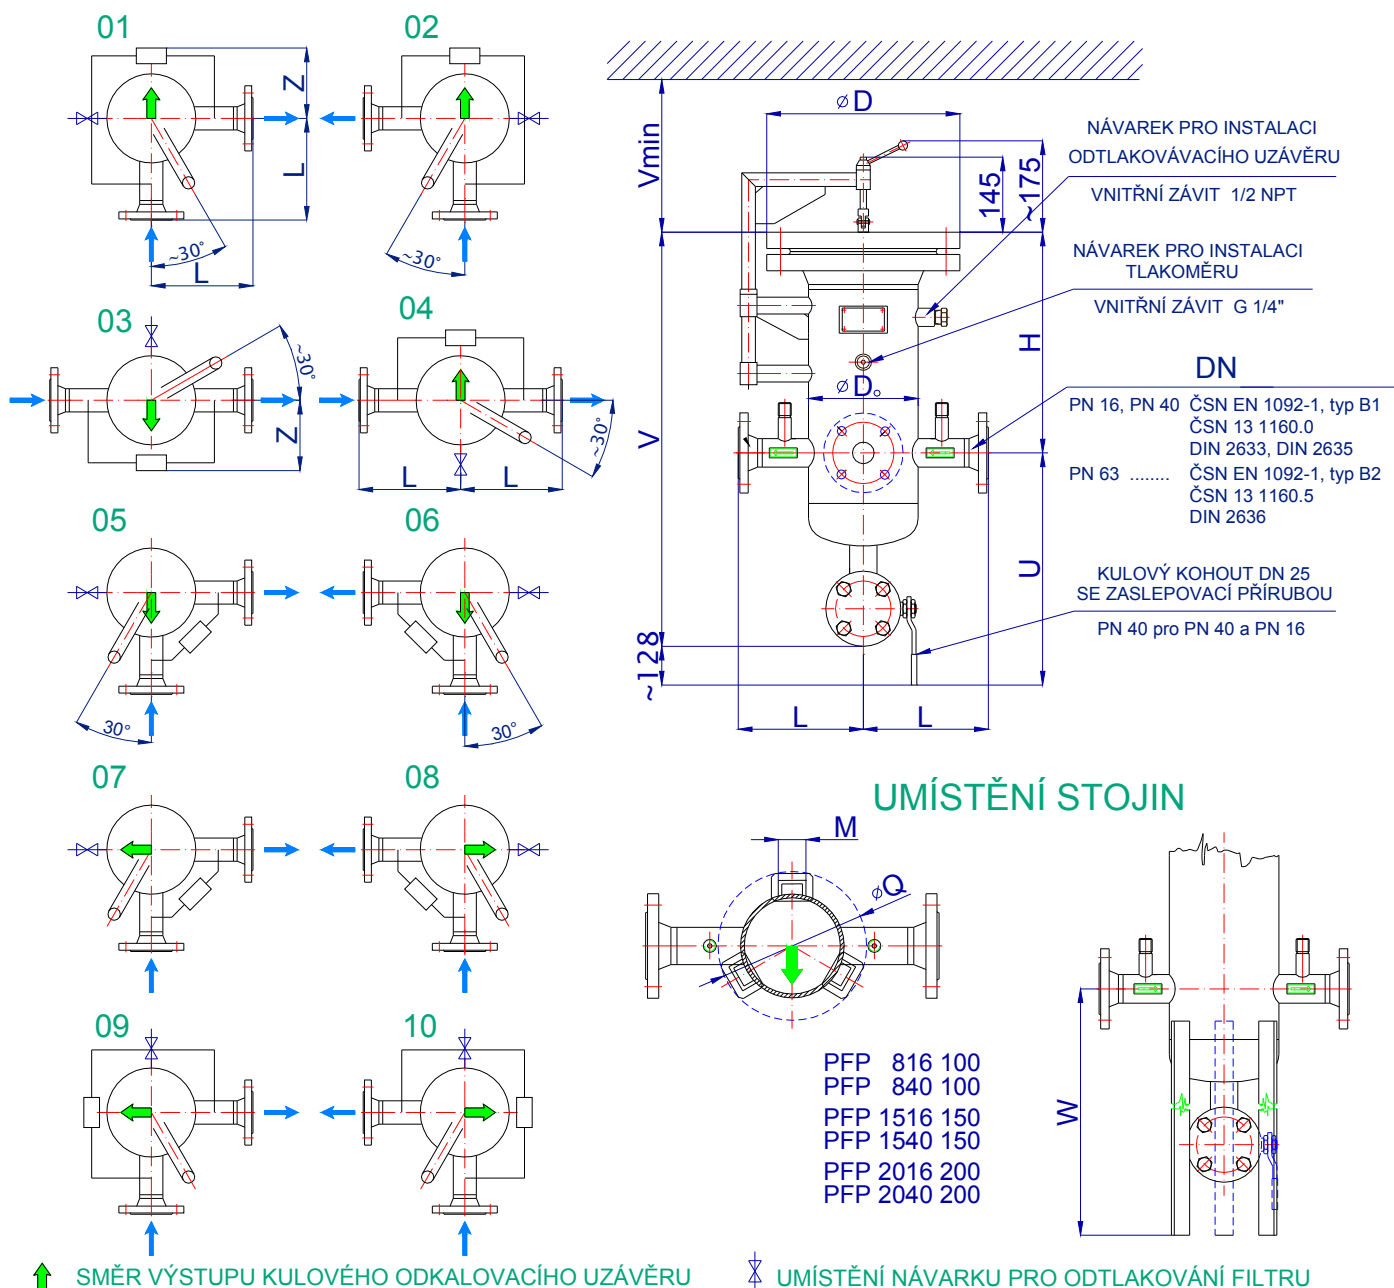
01
02
Z
L
~30°
L
~30°
03
04
~30°
Z
~30°
L
L
05
06
30°
30°
07
08
09
10
Vmin
⌀D
145
~175
NÁVAREK PRO INSTALACI ODTLAKOVÁVACÍHO UZÁVĚRU
VNITŘNÍ ZÁVIT 1/2 NPT
NÁVAREK PRO INSTALACI TLAKOMĚRU
VNITŘNÍ ZÁVIT G 1/4"
H
⌀D₀
DN
PN 16, PN 40 ČSN EN 1092-1, typ B1
ČSN 13 1160.0
DIN 2633, DIN 2635
PN 63 ........ ČSN EN 1092-1, typ B2
ČSN 13 1160.5
DIN 2636
V
U
KULOVÝ KOHOUT DN 25
SE ZASLEPOVACÍ PŘÍRUBOU
PN 40 pro PN 40 a PN 16
~128
L
L
UMÍSTĚNÍ STOJIN
M
⌀Q
W
PFP 816 100
PFP 840 100
PFP 1516 150
PFP 1540 150
PFP 2016 200
PFP 2040 200
SMĚR VÝSTUPU KULOVÉHO ODKALOVACÍHO UZÁVĚRU
UMÍSTĚNÍ NÁVARKU PRO ODTLAKOVÁNÍ FILTRU